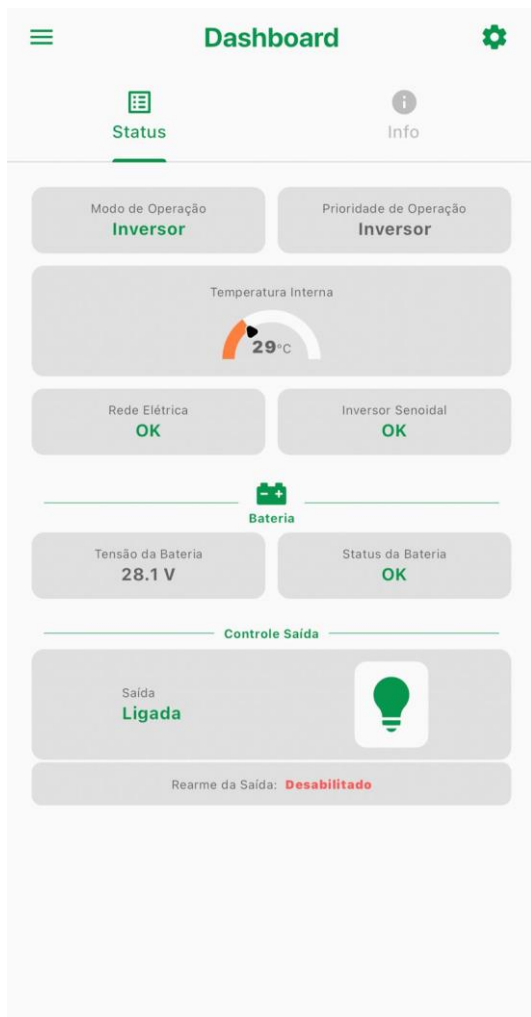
Dashboard

Status

Info

Modo de Operação
Inversor

Prioridade de Operação
Inversor

Temperatura Interna
29°C

Rede Elétrica
OK

Inversor Senoidal
OK

Bateria

Tensão da Bateria
28.1 V

Status da Bateria
OK

Controle Saída

Saída
Ligada

Rearme da Saída: Desabilitado